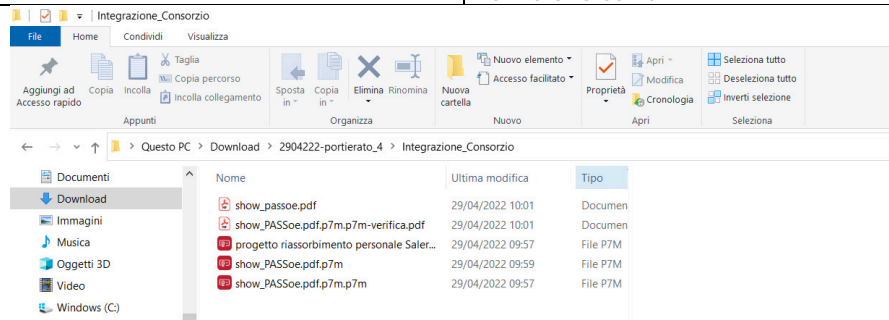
Integrazione_Consorzio

File Home Condividi Visualizza

Aggiungi ad Accesso rapido Copia Incolla Taglia Copia percorso Incolla collegamento
Appunti

Sposta in Copia in Elimina Rinomina
Organizza

Nuova cartella Nuovo elemento Accesso facilitato
Nuovo

Proprietà Apri Modifica Cronologia
Apri

Seleziona tutto Deseleziona tutto Inverti selezione
Seleziona

Questo PC > Download > 2904222-portierato_4 > Integrazione_Consorzio

Documenti
Download
Immagini
Musica
Oggetti 3D
Video
Windows (C:)

| Nome | Ultima modifica | Tipo |
|---|---|---|
| show_passoe.pdf | 29/04/2022 10:01 | Documen |
| show_PASSoe.pdf.p7m.p7m-verifica.pdf | 29/04/2022 10:01 | Documen |
| progetto riassorbimento personale Saler... | 29/04/2022 09:57 | File P7M |
| show_PASSoe.pdf.p7m | 29/04/2022 09:59 | File P7M |
| show_PASSoe.pdf.p7m.p7m | 29/04/2022 09:57 | File P7M |